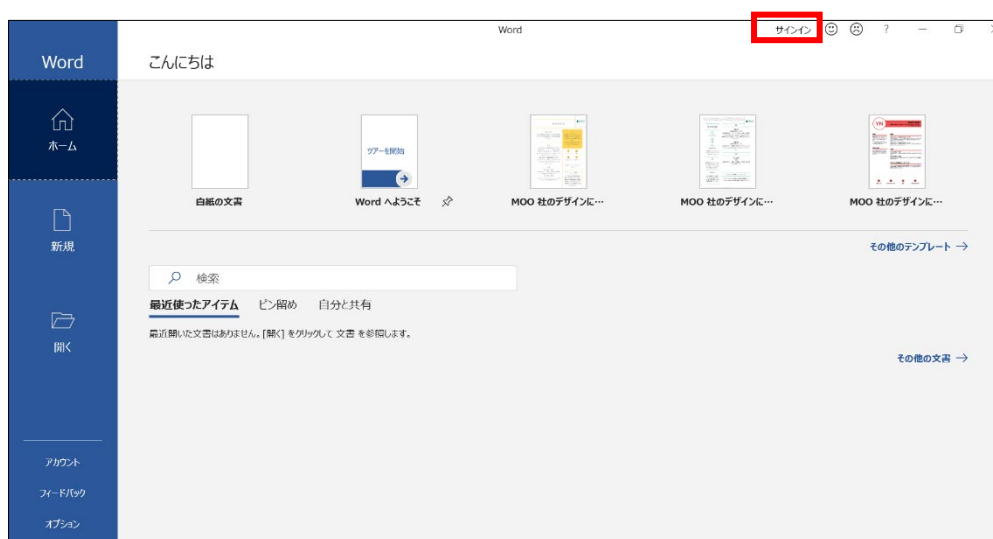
Word

サインイン ? 

Word

ホーム

新規

開く

アカウント

フィードバック

オプション

こんにちは

白紙の文書

ツアーを開始

Word へようこそ

MOO 社のデザインに…

MOO 社のデザインに…

MOO 社のデザインに…

その他のテンプレート →

検索

最近使ったアイテム　ピン留め　自分と共有

最近開いた文書はありません。[開く] をクリックして 文書 を参照します。

その他の文書 →